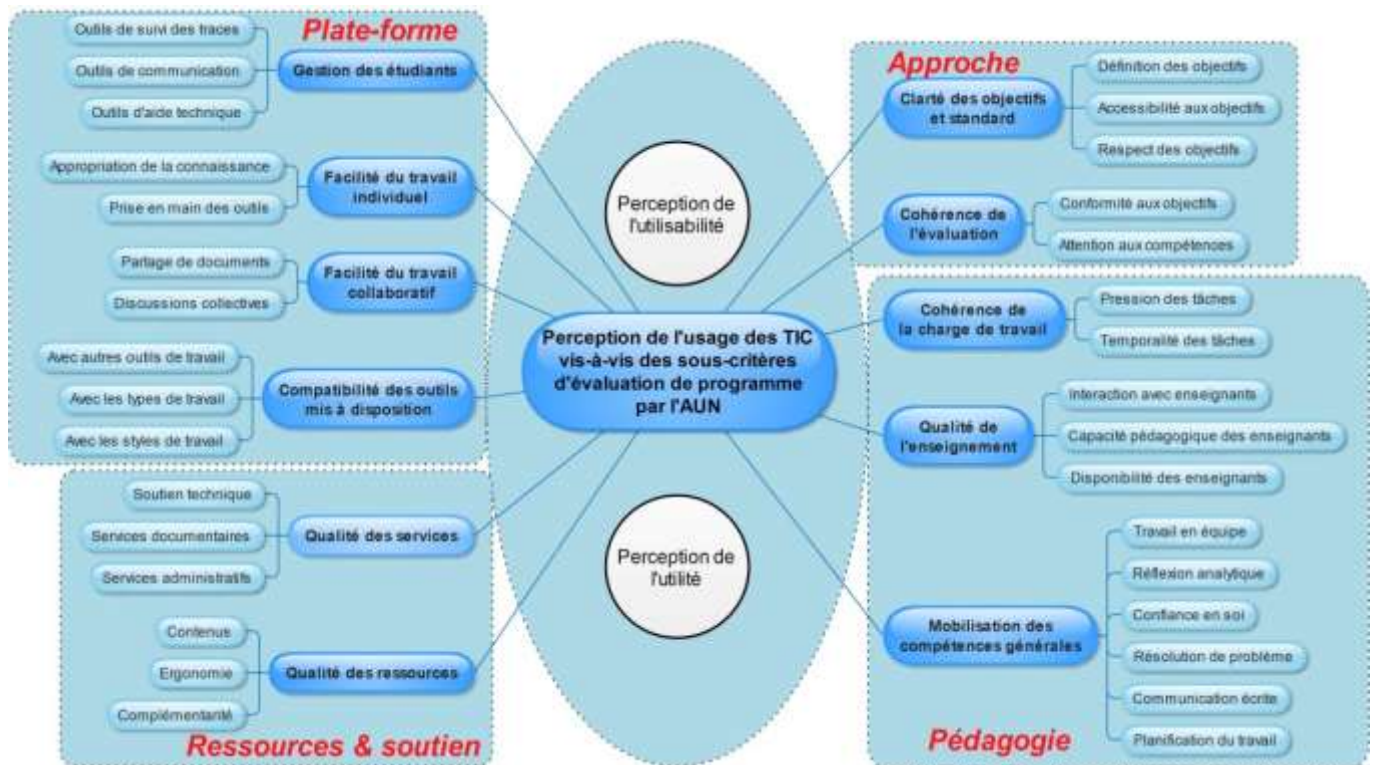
Plate-forme

Gestion des étudiants
Outils de suivi des traces
Outils de communication
Outils d'aide technique

Facilité du travail individuel
Appropriation de la connaissance
Prise en main des outils

Facilité du travail collaboratif
Partage de documents
Discussions collectives

Compatibilité des outils mis à disposition
Avec autres outils de travail
Avec les types de travail
Avec les styles de travail

Perception de l'utilisabilité

Perception de l'usage des TIC vis-à-vis des sous-critères d'évaluation de programme par l'AUN

Perception de l'utilité

Approche

Clarté des objectifs et standard
Définition des objectifs
Accessibilité aux objectifs
Respect des objectifs

Cohérence de l'évaluation
Conformité aux objectifs
Attention aux compétences

Cohérence de la charge de travail
Pression des tâches
Temporalité des tâches

Qualité de l'enseignement
Interaction avec enseignants
Capacité pédagogique des enseignants
Disponibilité des enseignants

Mobilisation des compétences générales
Travail en équipe
Réflexion analytique
Confiance en soi
Résolution de problème
Communication écrite
Planification du travail

Pédagogie

Qualité des services
Soutien technique
Services documentaires
Services administratifs

Qualité des ressources
Contenus
Ergonomie
Complémentarité

Ressources & soutien